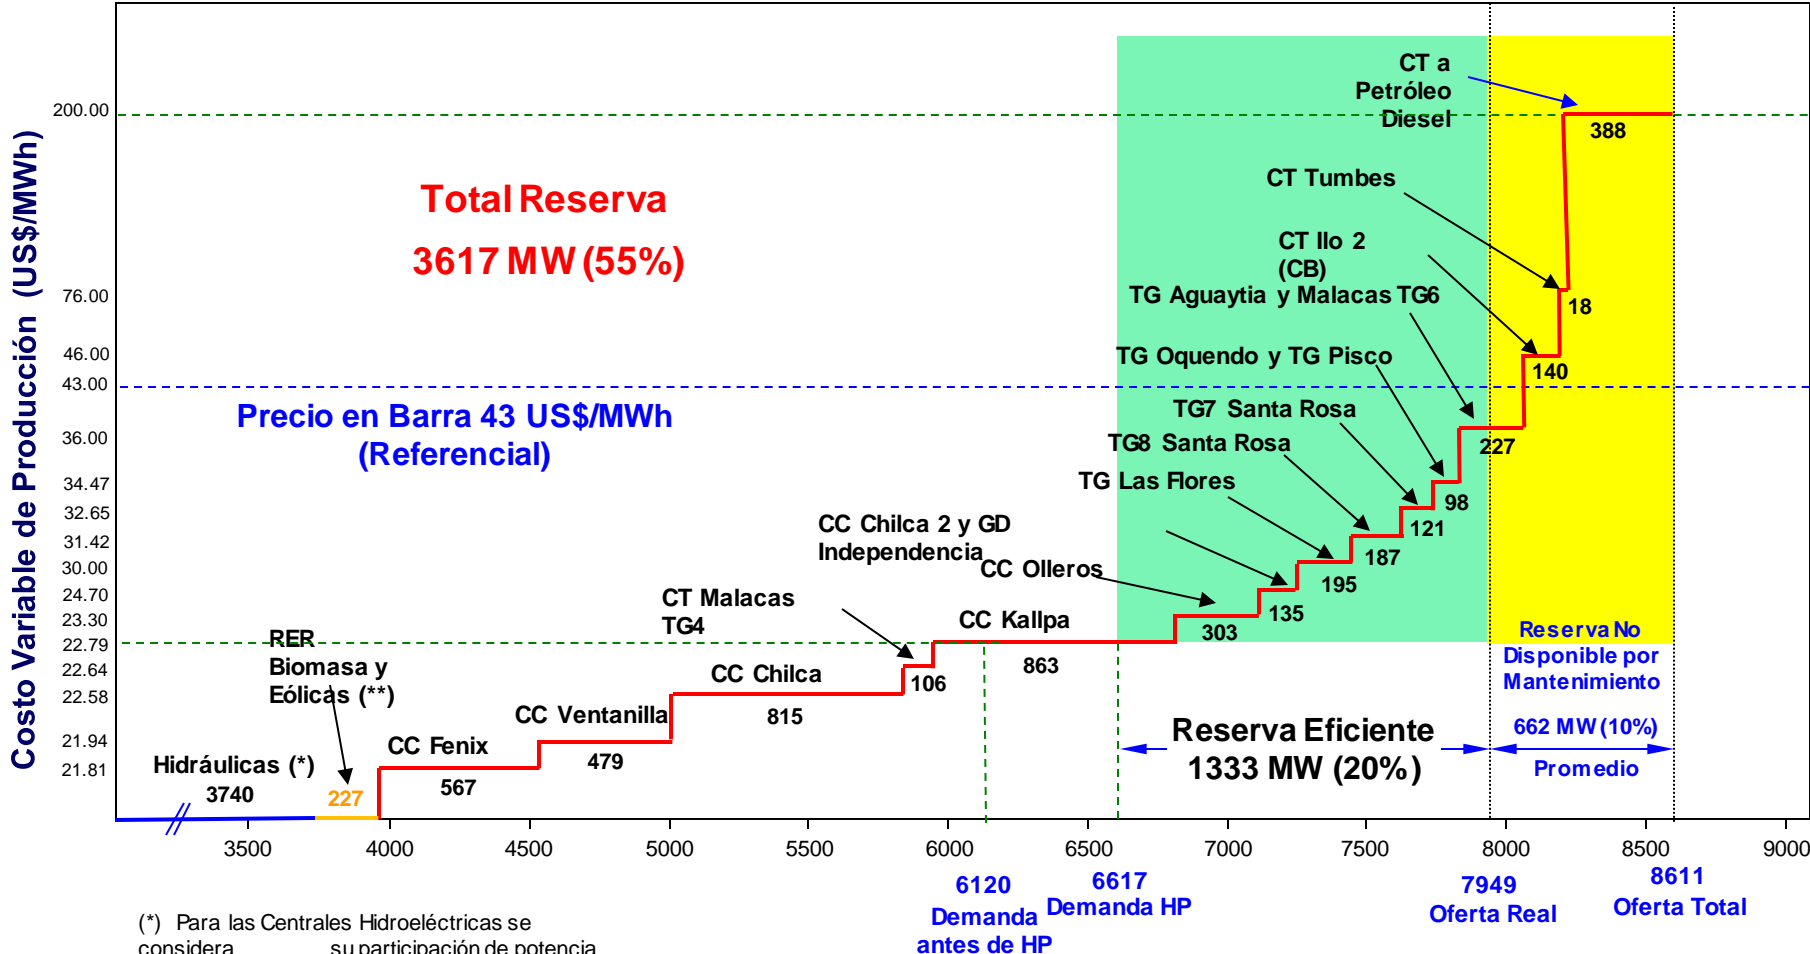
Costo Variable de Producción (US$/MWh)

200.00
76.00
46.00
43.00
36.00
34.47
32.65
31.42
30.00
24.70
23.30
22.79
22.64
22.58
21.94
21.81

Total Reserva
3617 MW (55%)

Precio en Barra 43 US$/MWh
(Referencial)

CT a Petróleo Diesel
388
CT Tumbes
18
CT Ilo 2 (CB)
140
TG Aguaytia y Malacas TG6
227
TG Oquendo y TG Pisco
98
TG7 Santa Rosa
121
TG8 Santa Rosa
187
TG Las Flores
195
CC Olleros
135
303
CC Chilca 2 y GD Independencia
CC Kallpa
863
CT Malacas TG4
106
CC Chilca
815
CC Ventanilla
479
CC Fenix
567
RER Biomasa y Eólicas (**)
227
Hidráulicas (*)
3740

Reserva No Disponible por Mantenimiento
662 MW (10%)
Promedio

Reserva Eficiente
1333 MW (20%)

3500 4000 4500 5000 5500 6000 6500 7000 7500 8000 8500 9000

6120
Demanda antes de HP
6617
Demanda HP
7949
Oferta Real
8611
Oferta Total

(*) Para las Centrales Hidroeléctricas se considera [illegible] su participación de potencia